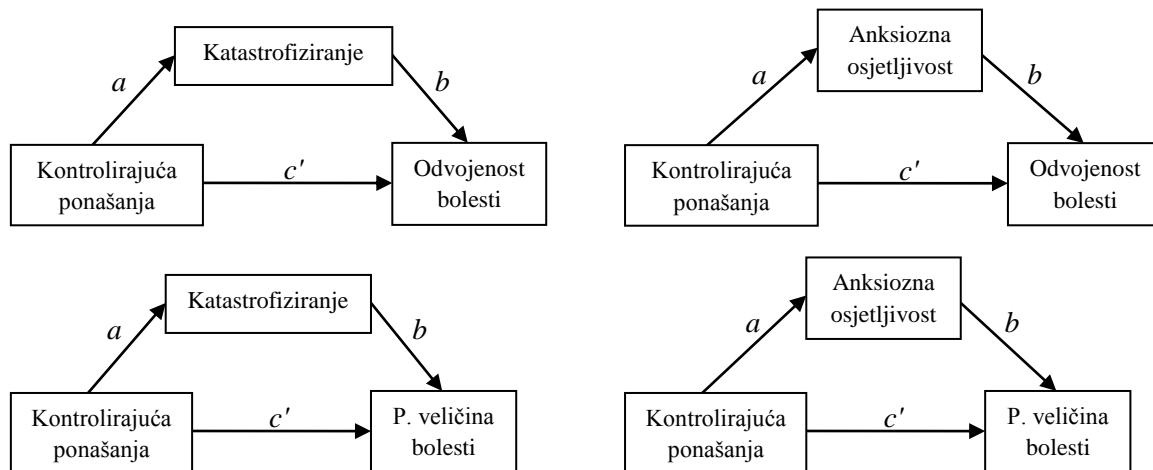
Katastrofiziranje

$a$

$b$

Kontrolirajuća ponašanja

$c'$

Odvojenost bolesti

Anksiozna osjetljivost

$a$

$b$

Kontrolirajuća ponašanja

$c'$

Odvojenost bolesti

Katastrofiziranje

$a$

$b$

Kontrolirajuća ponašanja

$c'$

P. veličina bolesti

Anksiozna osjetljivost

$a$

$b$

Kontrolirajuća ponašanja

$c'$

P. veličina bolesti